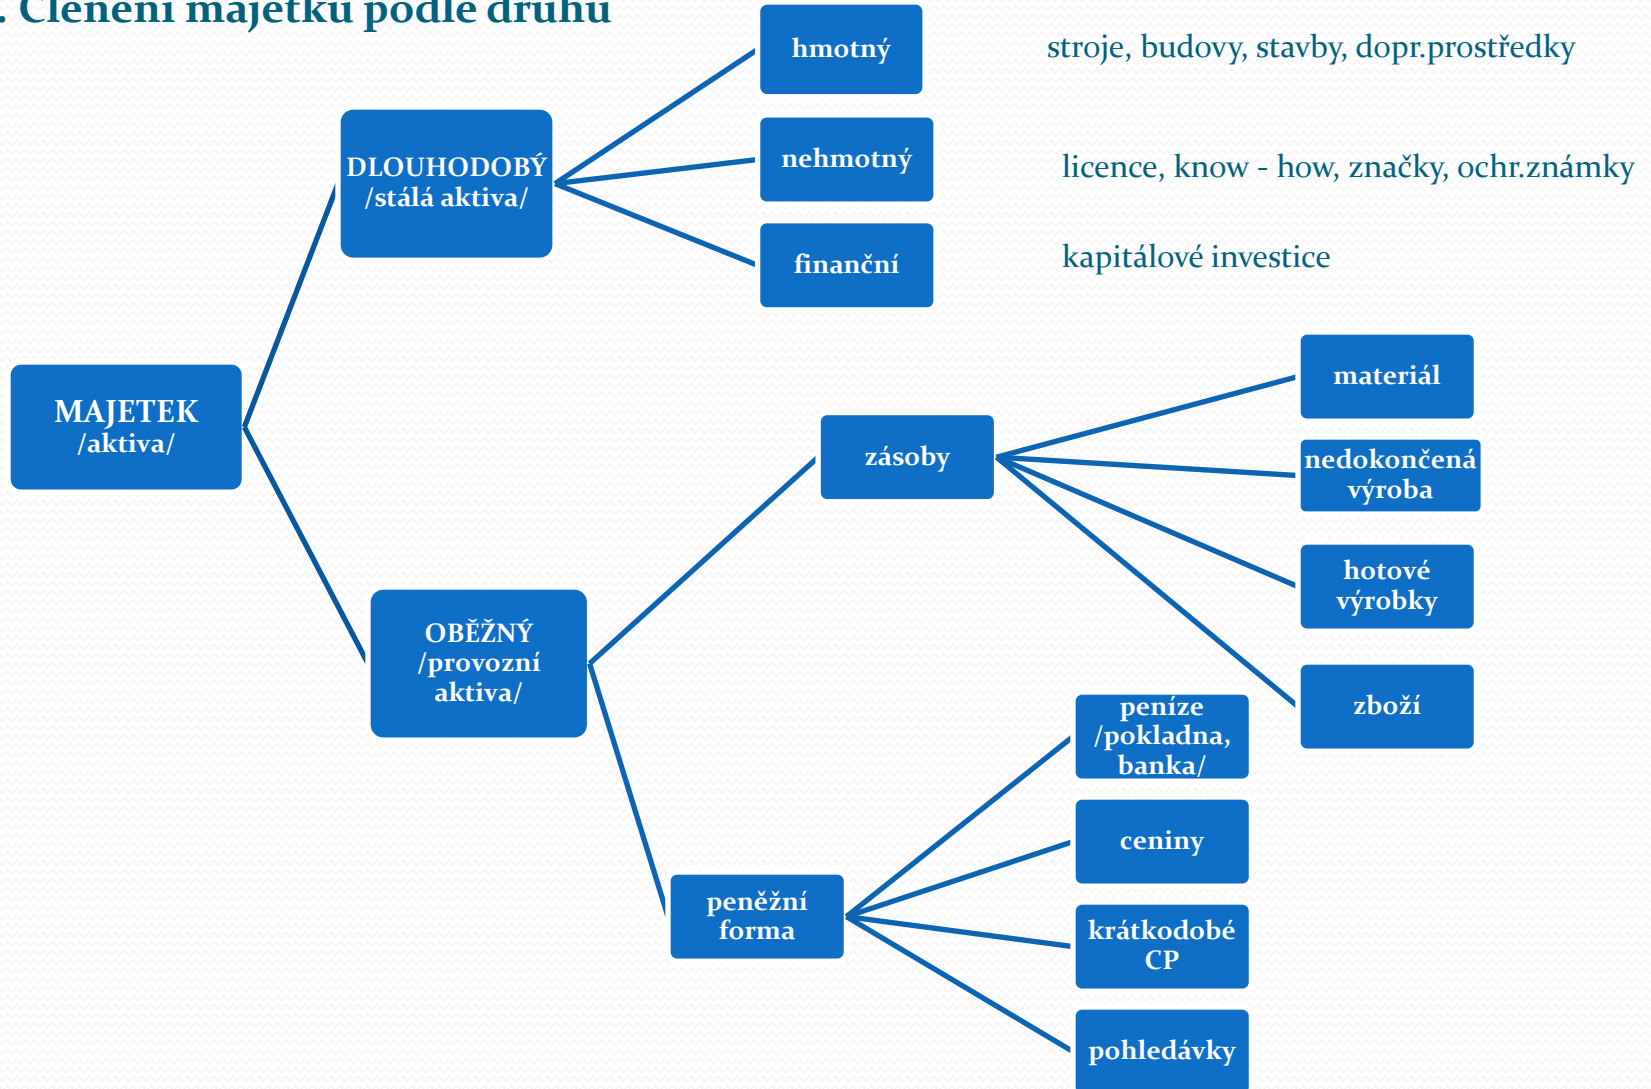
. Členění majetku podle druhu

hmotný

stroje, budovy, stavby, dopr.prostředky

DLOUHODOBÝ /stálá aktiva/

nehmotný

licence, know - how, značky, ochr.známky

finanční

kapitálové investice

MAJETEK /aktiva/

materiál

zásoby

nedokončená výroba

hotové výrobky

OBĚŽNÝ /provozní aktiva/

zboží

peníze /pokladna, banka/

ceniny

peněžní forma

krátkodobé CP

pohledávky